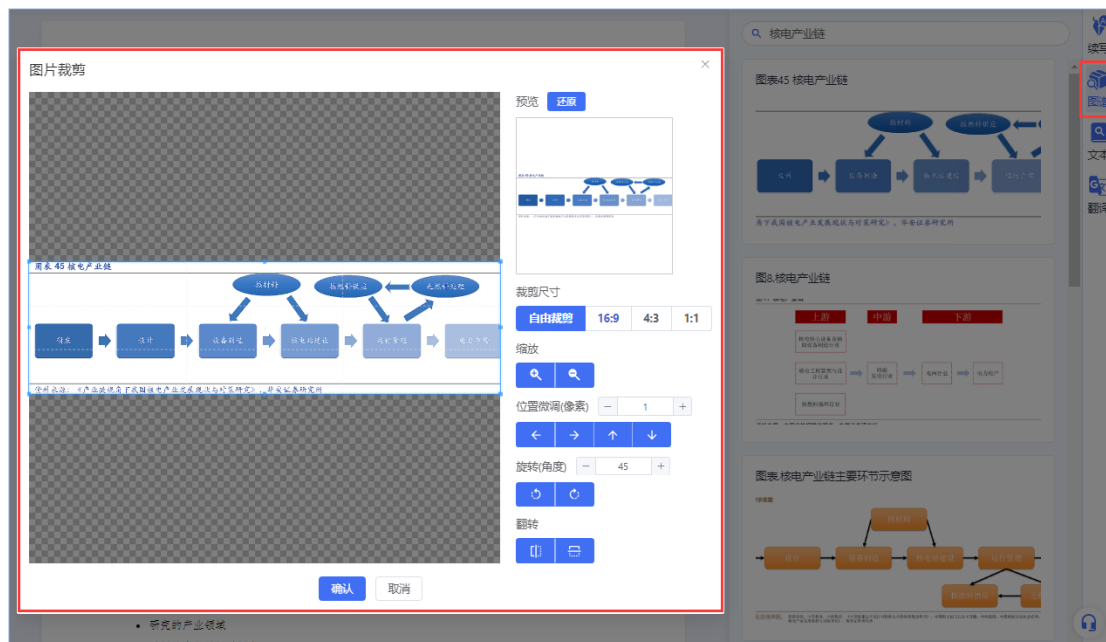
图片裁剪

×

图表 45 核电产业链

核材料

核燃料循环

乏燃料处理

勘探

设计

设备制造

核电站建设

运营管理

电力产品

资料来源：《产业链视角下我国核电产业发展现状与对策研究》，华安证券研究所

预览 还原

裁剪尺寸

自由裁剪 16:9 4:3 1:1

缩放

位置微调(像素) 1

旋转(角度) 45

翻转

确认 取消

核电产业链

图表45 核电产业链

核材料

核燃料循环

勘探

设备制造

核电站建设

资料来源：《产业链视角下我国核电产业发展现状与对策研究》，华安证券研究所

图8.核电产业链

上游

中游

下游

图表 核电产业链主要环节示意图

核材料

设计

设备制造

核电站建设

运营管理

研究的产业领域

续写

图

文本

翻译